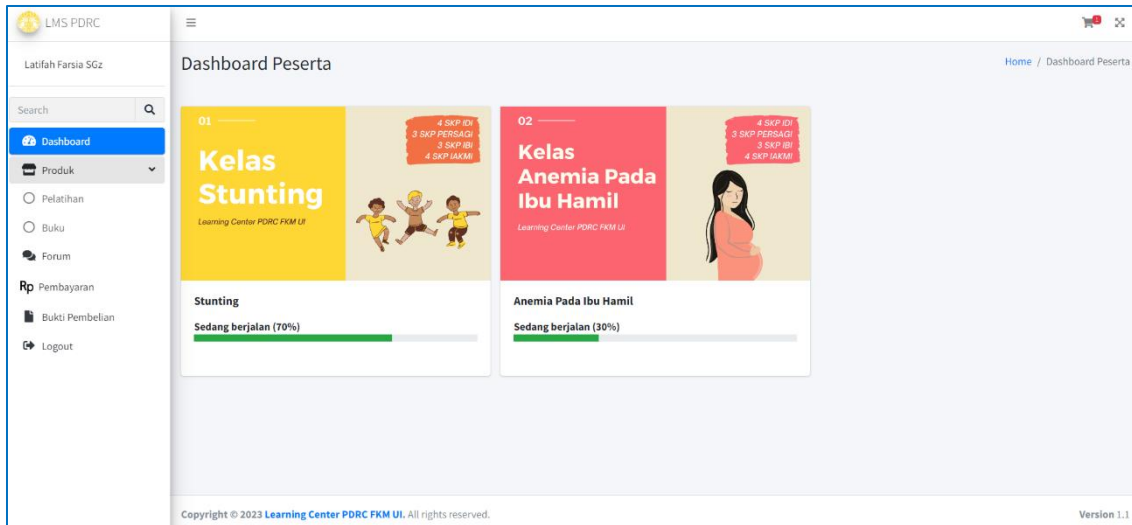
LMS PDRC

Latifah Farsia SGz

Search

Dashboard

Produk

Pelatihan

Buku

Forum

Rp Pembayaran

Bukti Pembelian

Logout

Dashboard Peserta

Home / Dashboard Peserta

01

4 SKP IDI
3 SKP PERSAGI
3 SKP IBI
4 SKP IAKMI

Kelas Stunting

Learning Center PDRC FKM UI

Stunting

Sedang berjalan (70%)

02

4 SKP IDI
3 SKP PERSAGI
3 SKP IBI
4 SKP IAKMI

Kelas Anemia Pada Ibu Hamil

Learning Center PDRC FKM UI

Anemia Pada Ibu Hamil

Sedang berjalan (30%)

Copyright © 2023 Learning Center PDRC FKM UI. All rights reserved.

Version 1.1